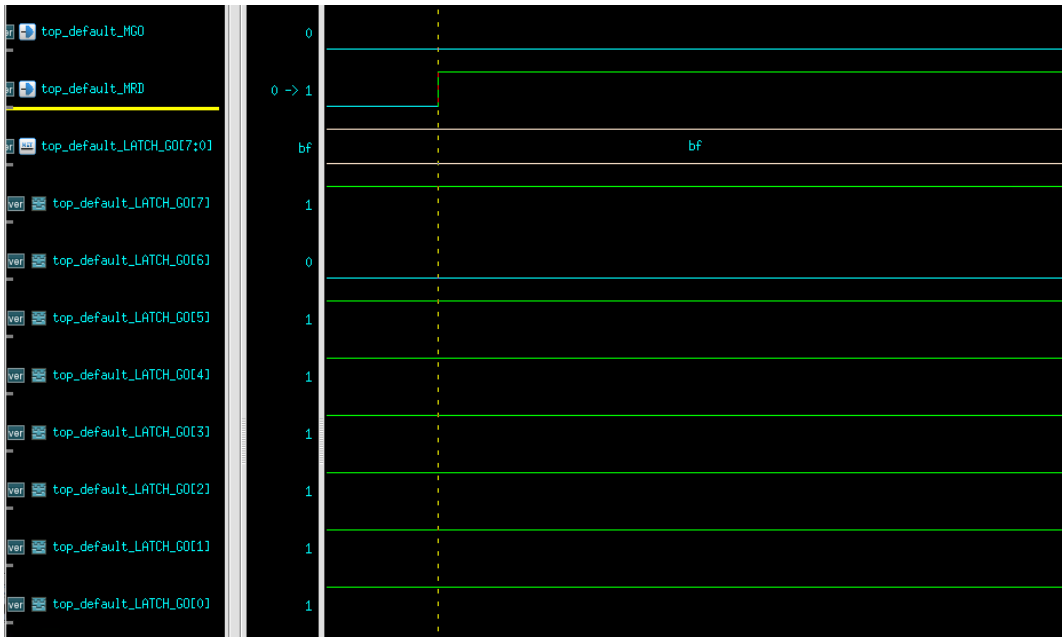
er top_default_MGO 0

er top_default_MRD 0 -> 1

er top_default_LATCH_GO[7:0] bf bf

ver top_default_LATCH_GO[7] 1

ver top_default_LATCH_GO[6] 0

ver top_default_LATCH_GO[5] 1

ver top_default_LATCH_GO[4] 1

ver top_default_LATCH_GO[3] 1

ver top_default_LATCH_GO[2] 1

ver top_default_LATCH_GO[1] 1

ver top_default_LATCH_GO[0] 1